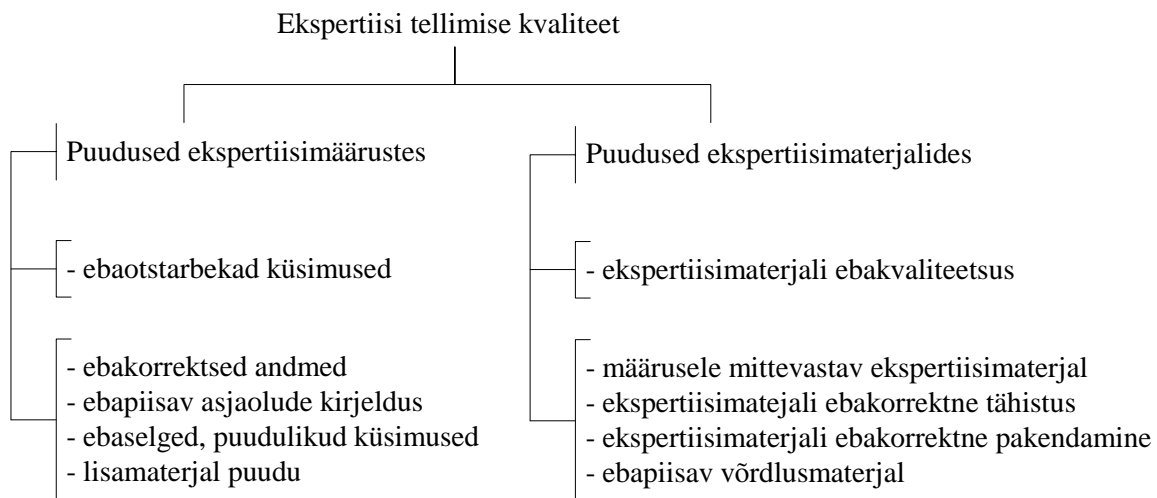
Ekspertiisi tellimise kvaliteet

Puudused ekspertiisimäärustes

- ebaotstarbekad küsimused

- ebakorrektsed andmed
- ebapiisav asjaolude kirjeldus
- ebaselged, puudulikud küsimused
- lisamaterjal puudu

Puudused ekspertiisimaterjalides

- ekspertiisimaterjali ebakvaliteetsus

- määrusele mittevastav ekspertiisimaterjal
- ekspertiisimatejali ebakorrektne tähistus
- ekspertiisimaterjali ebakorrektne pakendamine
- ebapiisav võrdlusmaterjal